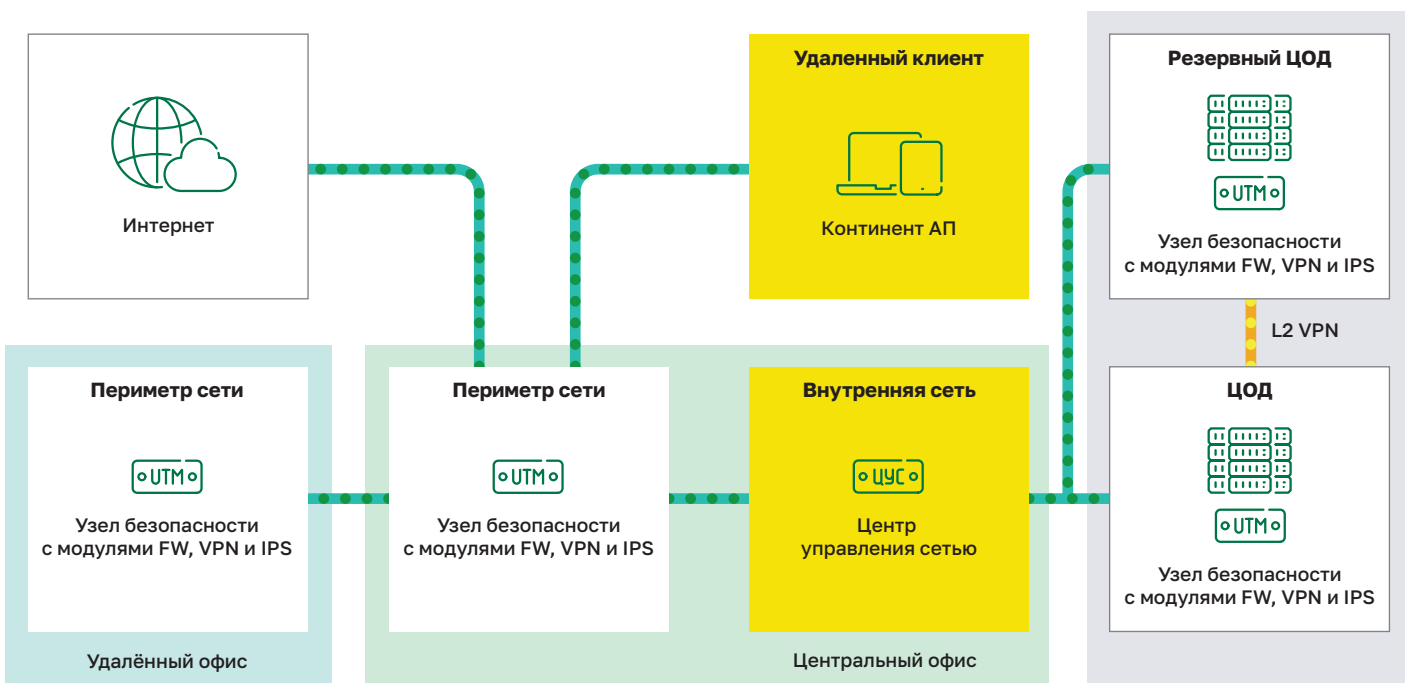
Интернет

Удаленный клиент

Континент АП

Резервный ЦОД

UTM

Узел безопасности с модулями FW, VPN и IPS

L2 VPN

Периметр сети

UTM

Узел безопасности с модулями FW, VPN и IPS

Удалённый офис

Периметр сети

UTM

Узел безопасности с модулями FW, VPN и IPS

Внутренняя сеть

ЦУС

Центр управления сетью

Центральный офис

ЦОД

UTM

Узел безопасности с модулями FW, VPN и IPS